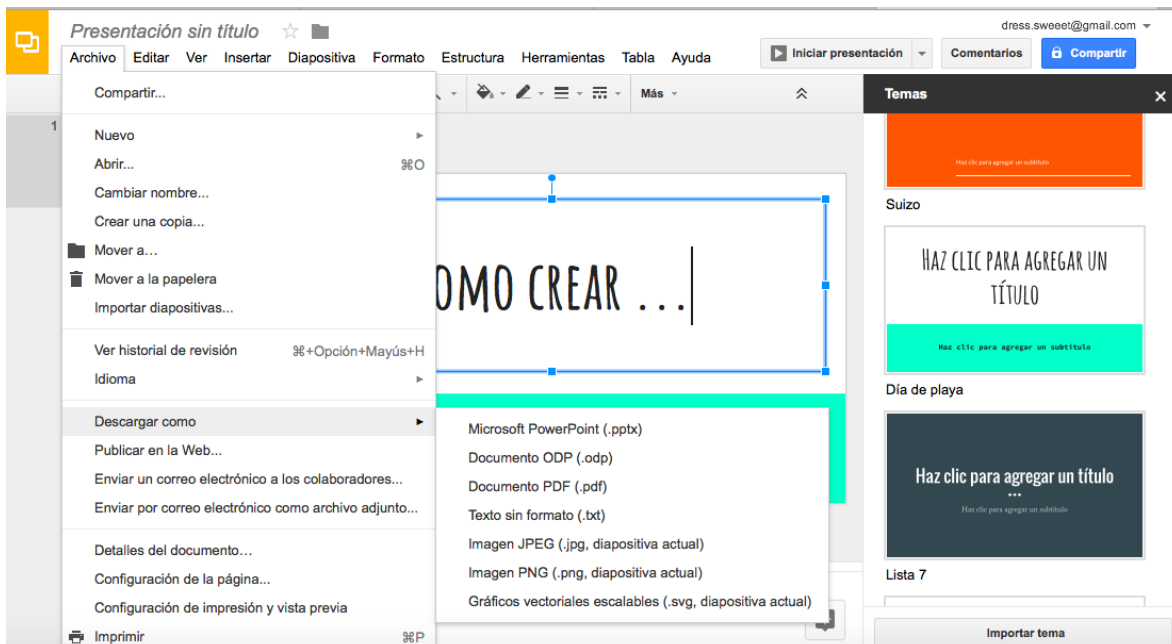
Presentación sin título

dress.sweeet@gmail.com

Archivo Editar Ver Insertar Diapositiva Formato Estructura Herramientas Tabla Ayuda

Iniciar presentación

Comentarios

Compartir

Más

Temas

Compartir...

Nuevo

Abrir... ⌘O

Cambiar nombre...

Crear una copia...

Mover a...

Mover a la papelera

Importar diapositivas...

Ver historial de revisión ⌘+Opción+Mayús+H

Idioma

Descargar como

Publicar en la Web...

Enviar un correo electrónico a los colaboradores...

Enviar por correo electrónico como archivo adjunto...

Detalles del documento...

Configuración de la página...

Configuración de impresión y vista previa

Imprimir ⌘P

Microsoft PowerPoint (.pptx)

Documento ODP (.odp)

Documento PDF (.pdf)

Texto sin formato (.txt)

Imagen JPEG (.jpg, diapositiva actual)

Imagen PNG (.png, diapositiva actual)

Gráficos vectoriales escalables (.svg, diapositiva actual)

1

OMO CREAR ...

Haz clic para agregar un subtítulo

Suizo

Haz clic para agregar un título

Haz clic para agregar un subtítulo

Día de playa

Haz clic para agregar un título

Haz clic para agregar un subtítulo

Lista 7

Importar tema